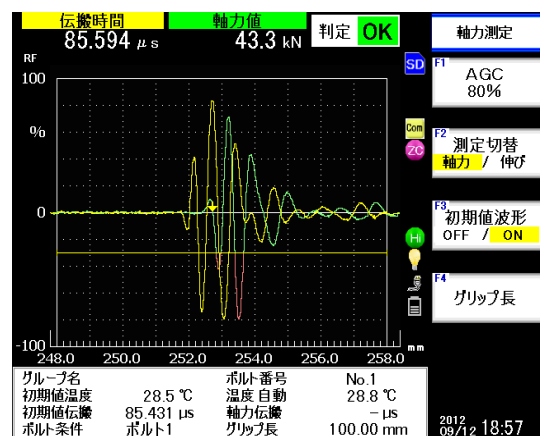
伝搬時間
85.594 μs

軸力値
43.3 kN

判定 OK

軸力測定

RF
100
%
0
-100

SD
Com
ZC
Hi

248.0 250.0 252.0 254.0 256.0 258.0 mm

F1
AGC
80%

F2
測定切替
軸力 / 伸び

F3
初期値波形
OFF / ON

F4
グリップ長

グループ名
初期値温度 28.5 ℃
初期値伝搬 85.431 μs
ボルト条件 ボルト1

ボルト番号 No.1
温度 自動 28.8 ℃
軸力伝搬 – μs
グリップ長 100.00 mm

2012
09/12 18:57